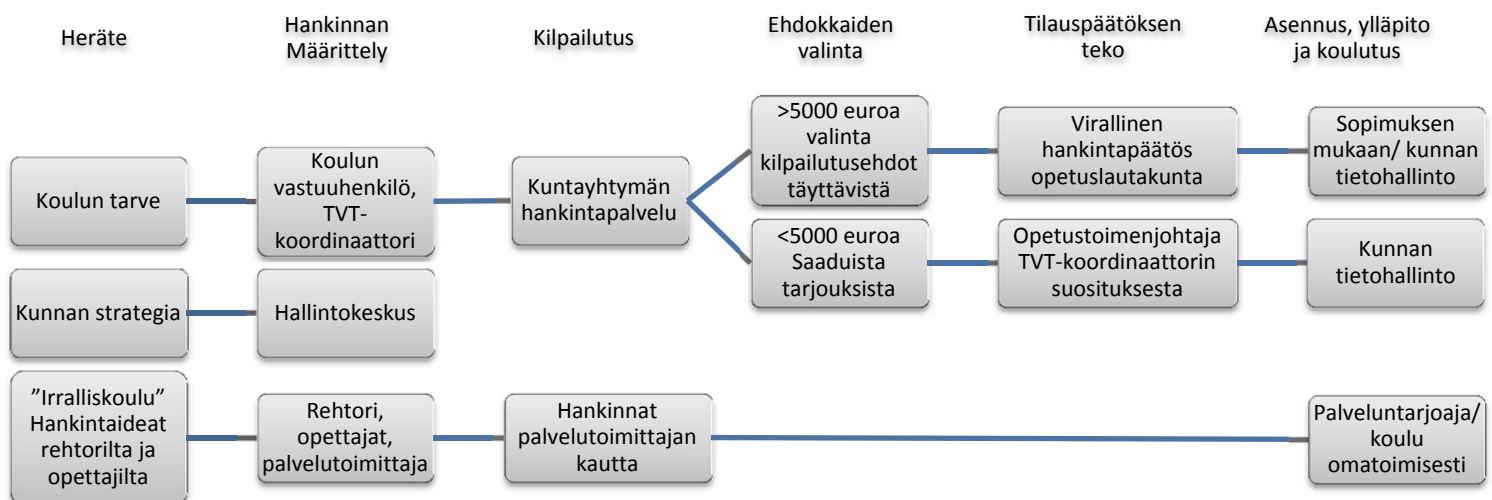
Heräte

Hankinnan Määrittely

Kilpailutus

Ehdokkaiden valinta

Tilauspäätöksen teko

Asennus, ylläpito ja koulutus

Koulun tarve

Koulun vastuuhenkilö, TVT-koordinaattori

Kuntayhtymän hankintapalvelu

>5000 euroa valinta kilpailutusehdot täyttävistä

Virallinen hankintapäätös opetuslautakunta

Sopimuksen mukaan/ kunnan tietohallinto

<5000 euroa Saaduista tarjouksista

Opetustoimenjohtaja TVT-koordinaattorin suosituksesta

Kunnan tietohallinto

Kunnan strategia

Hallintokeskus

”Irralliskoulu” Hankintaideat rehtorilta ja opettajilta

Rehtori, opettajat, palvelutoimittaja

Hankinnat palvelutoimittajan kautta

Palveluntarjoaja/ koulu omatoimisesti